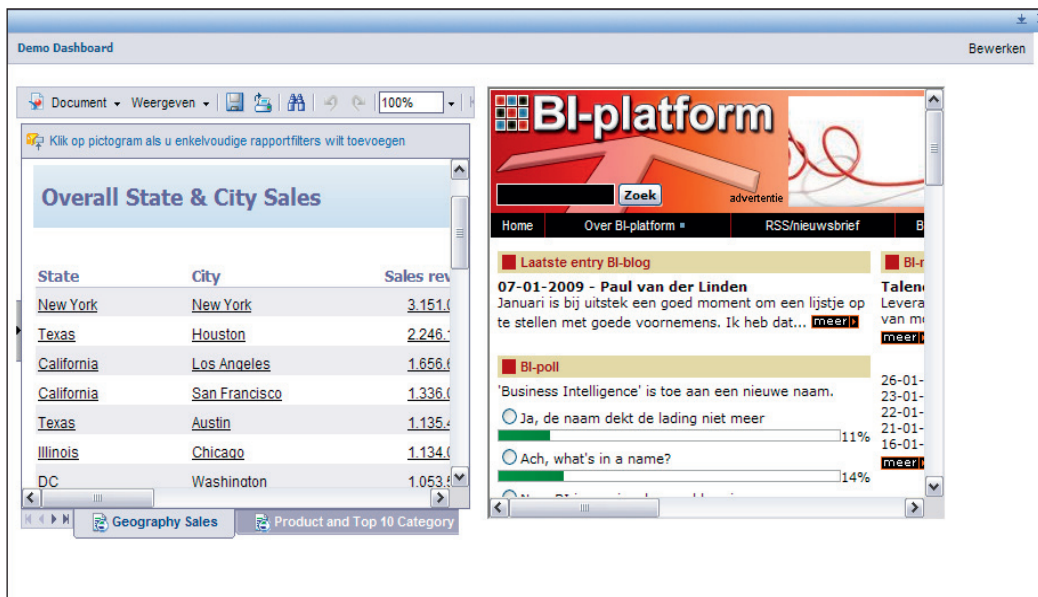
Demo Dashboard

Bewerken

Document Weergeven 100%

Klik op pictogram als u enkelvoudige rapportfilters wilt toevoegen

Overall State & City Sales

| State | City | Sales rev |
|---|---|---|
| New York | New York | 3.151.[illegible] |
| Texas | Houston | 2.246.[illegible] |
| California | Los Angeles | 1.656.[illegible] |
| California | San Francisco | 1.336.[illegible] |
| Texas | Austin | 1.135.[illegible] |
| Illinois | Chicago | 1.134.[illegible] |
| DC | Washington | 1.053.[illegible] |

Geography Sales

Product and Top 10 Category

BI-platform

Zoek

advertentie

Home Over BI-platform RSS/nieuwsbrief B

Laatste entry BI-blog

07-01-2009 - Paul van der Linden

Januari is bij uitstek een goed moment om een lijstje op te stellen met goede voornemens. Ik heb dat... meer

BI-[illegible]

Talen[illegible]

Levera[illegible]

van m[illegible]

meer

BI-poll

'Business Intelligence' is toe aan een nieuwe naam.

Ja, de naam dekt de lading niet meer

11%

Ach, what's in a name?

14%

26-01-
23-01-
22-01-
21-01-
16-01-

meer